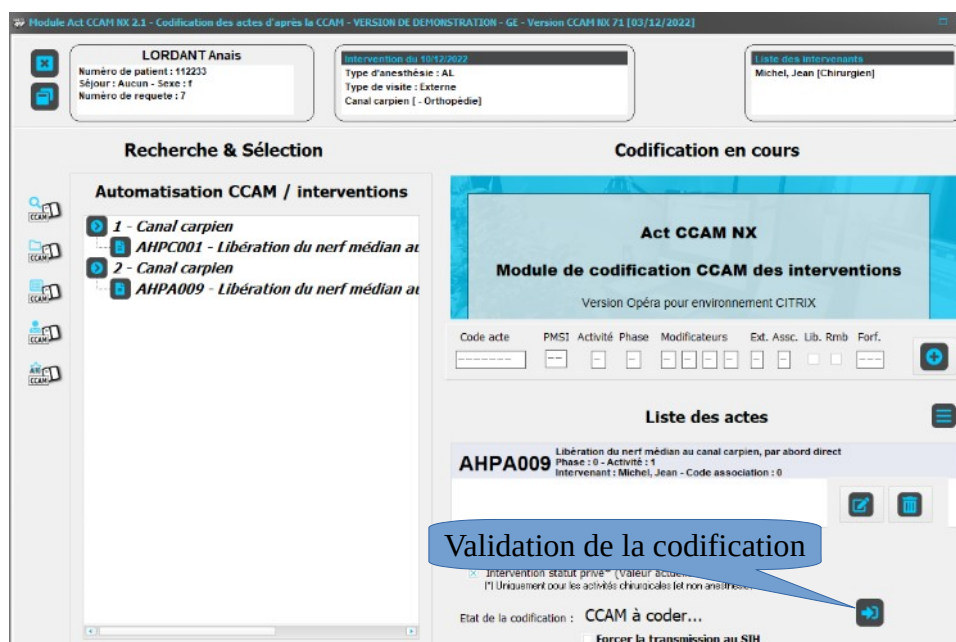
Module Act CCAM NX 2.1 - Codification des actes d'après la CCAM - VERSION DE DEMONSTRATION - GE - Version CCAM NX 71 [03/12/2022]

LORDANT Anais
Numéro de patient : 112233
Séjour : Aucun - Sexe : f
Numéro de requete : 7

Intervention du 10/12/2022
Type d'anesthésie : AL
Type de visite : Externe
Canal carpien [ - Orthopédie]

Liste des intervenants
Michel, Jean [Chirurgien]

Recherche & Sélection

Codification en cours

Automatisation CCAM / interventions

CCAM
CCAM
CCAM
CCAM
CCAM

1 - Canal carpien
AHPC001 - Libération du nerf médian au
2 - Canal carpien
AHPA009 - Libération du nerf médian au

Act CCAM NX
Module de codification CCAM des interventions
Version Opéra pour environnement CITRIX

Code acte PMSI Activité Phase Modificateurs Ext. Assc. Lib. Rmb Forf.
-------- -- - - - - - - - - ---

Liste des actes

AHPA009 Libération du nerf médian au canal carpien, par abord direct
Phase : 0 - Activité : 1
Intervenant : Michel, Jean - Code association : 0

Validation de la codification

Intervention statut privé* (Valeur actuel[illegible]
[*] Uniquement pour les activités chirurgicales (et non anesthési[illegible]

Etat de la codification : CCAM à coder...

Forcer la transmission au SIH